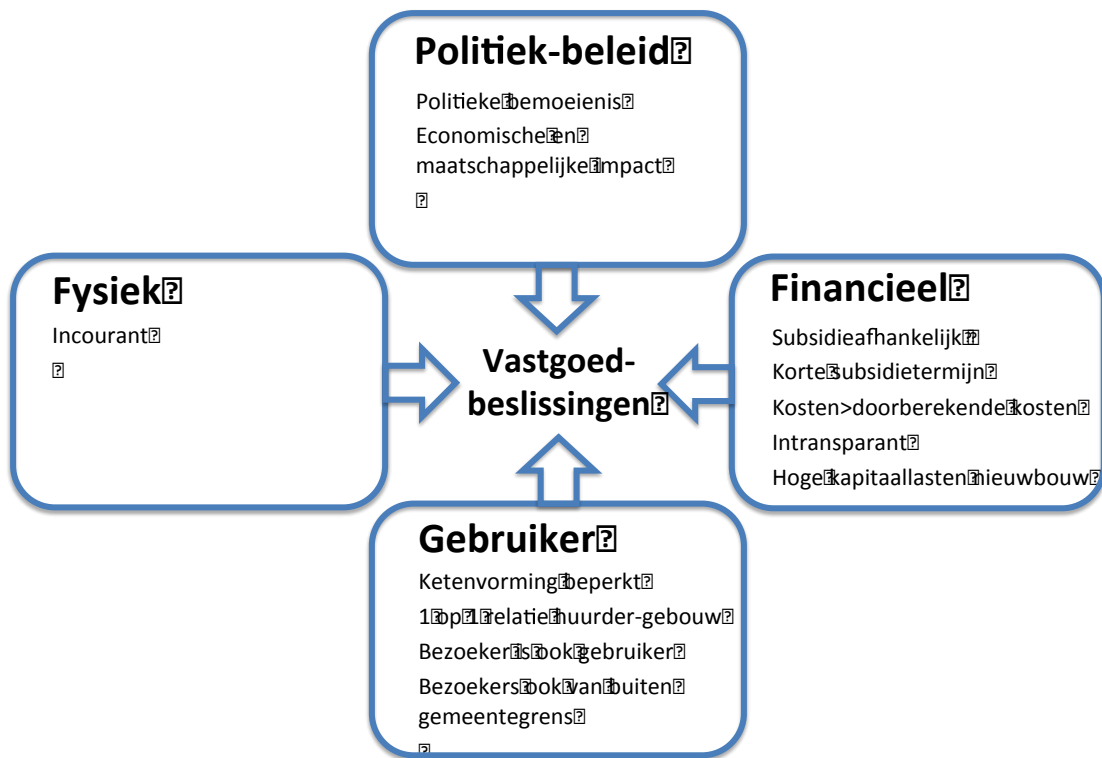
Politiek-beleid

Politieke bemoeienis
Economische en maatschappelijke impact

Fysiek

Incourant

Vastgoed-beslissingen

Financieel

Subsidieafhankelijk
Korte subsidietermijn
Kosten>doorberekende kosten
Intransparant
Hoge kapitaallasten nieuwbouw

Gebruiker

Ketenvorming beperkt
1 op 1 relatie huurder-gebouw
Bezoeker is ook gebruiker
Bezoekers ook van buiten gemeentegrens